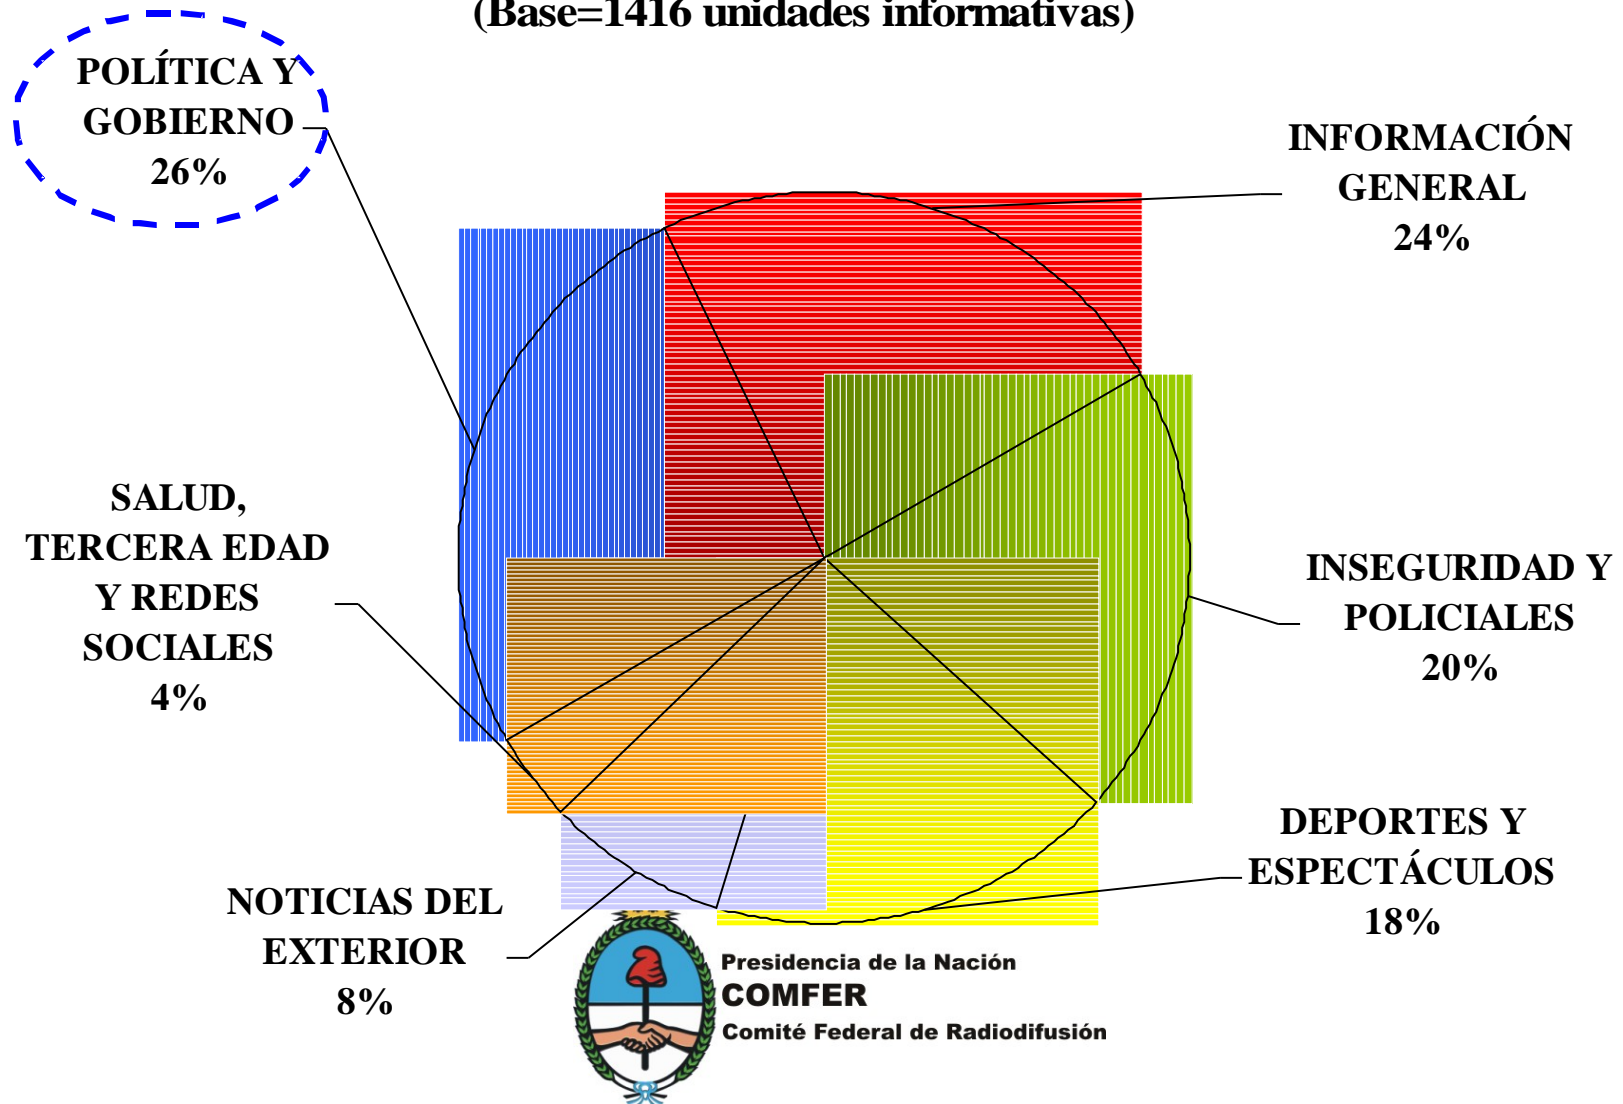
(Base=1416 unidades informativas)

POLÍTICA Y GOBIERNO 26%

INFORMACIÓN GENERAL 24%

SALUD, TERCERA EDAD Y REDES SOCIALES 4%

INSEGURIDAD Y POLICIALES 20%

DEPORTES Y ESPECTÁCULOS 18%

NOTICIAS DEL EXTERIOR 8%

Presidencia de la Nación
COMFER
Comité Federal de Radiodifusión